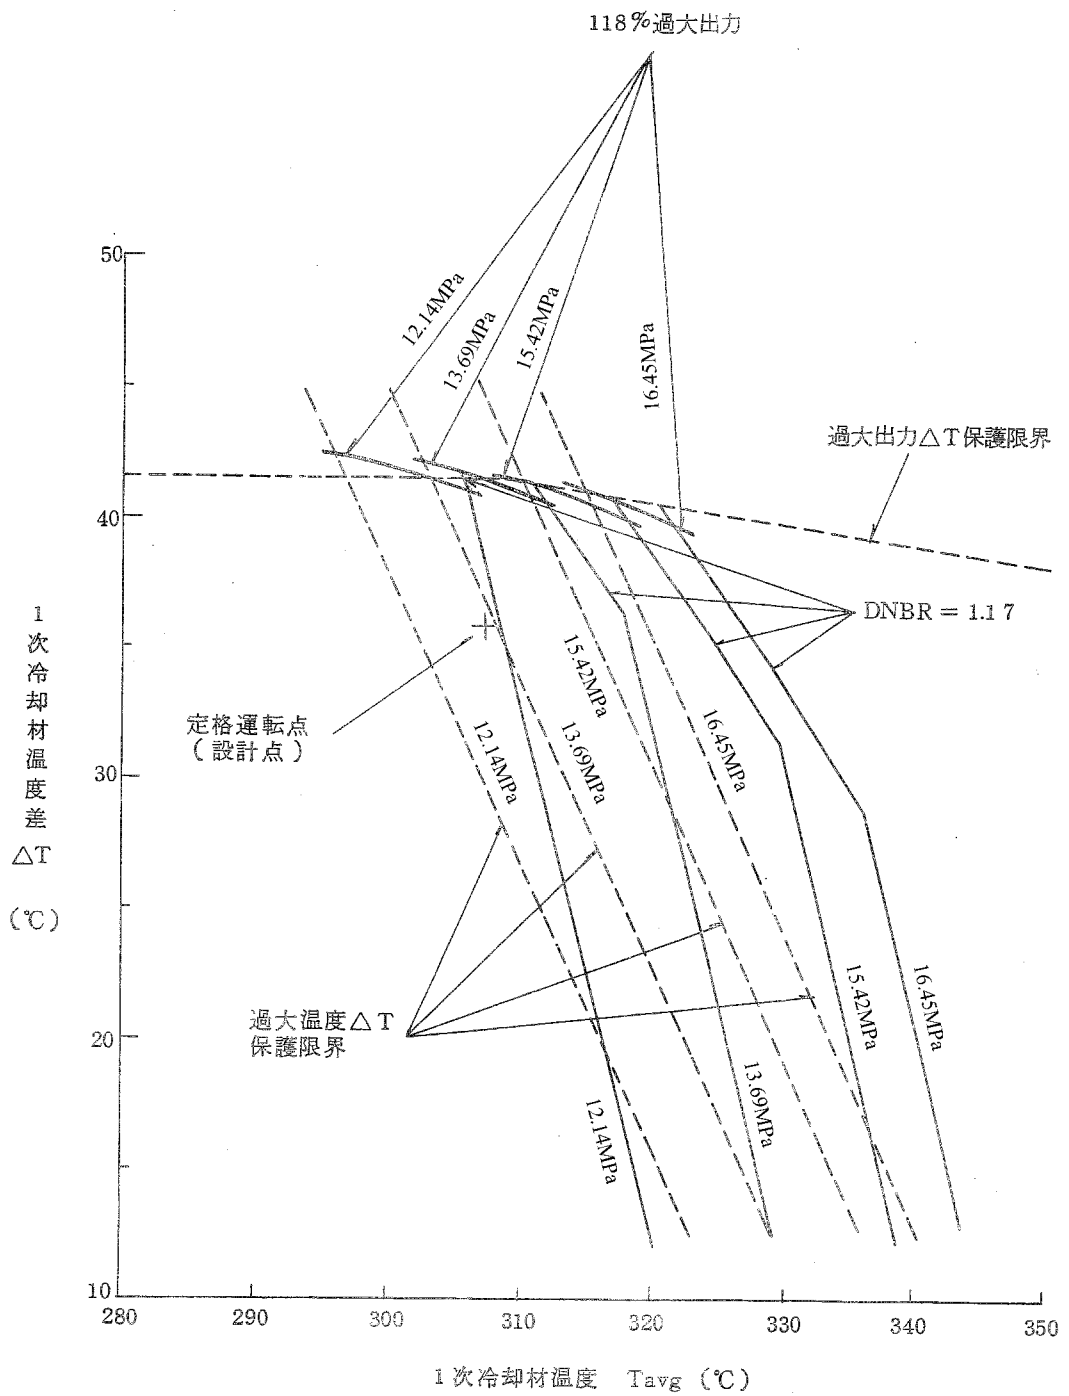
118％過大出力

12.14MPa
13.69MPa
15.42MPa
16.45MPa

過大出力△T保護限界

DNBR = 1.17

1次冷却材温度差△T（℃）

50
40
30
20
10

定格運転点（設計点）

15.42MPa
16.45MPa
12.14MPa
13.69MPa

過大温度△T保護限界

15.42MPa
16.45MPa
13.69MPa
12.14MPa

280
290
300
310
320
330
340
350

1次冷却材温度　Tavg（℃）